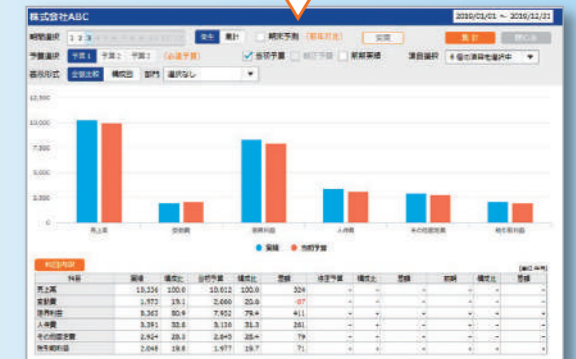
株式会社ABC

2020/01/01 ～ 2020/12/31

期間選択 1 2 3 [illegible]

単月 累計 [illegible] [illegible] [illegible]

予算選択 予算1 予算2 予算3 (必須予算)

当初予算 修正予算 前期実績

項目選択 6個の項目を選択中

表示形式 全社比較 構成図 部門 選択なし

集計 閉じる

12,500

10,000

7,500

5,000

2,500

0

売上高

変動費

限界利益

人件費

その他固定費

経常利益

実績 当初予算

利益内訳

(単位:千円)

| 科目 | 実績 | 構成比 | 当初予算 | 構成比 | 差額 | 修正予算 | 構成比 | 差額 | 前期 | 構成比 | 差額 |
|---|---|---|---|---|---|---|---|---|---|---|---|
| 売上高 | 10,336 | 100.0 | 10,012 | 100.0 | 324 | - | - | - | - | - | - |
| 変動費 | 1,973 | 19.1 | 2,060 | 20.6 | -87 | - | - | - | - | - | - |
| 限界利益 | 8,363 | 80.9 | 7,952 | 79.4 | 411 | - | - | - | - | - | - |
| 人件費 | 3,391 | 32.8 | 3,130 | 31.3 | 261 | - | - | - | - | - | - |
| その他固定費 | 2,924 | 28.3 | 2,845 | 28.4 | 79 | - | - | - | - | - | - |
| 経常利益 | 2,048 | 19.8 | 1,977 | 19.7 | 71 | - | - | - | - | - | - |